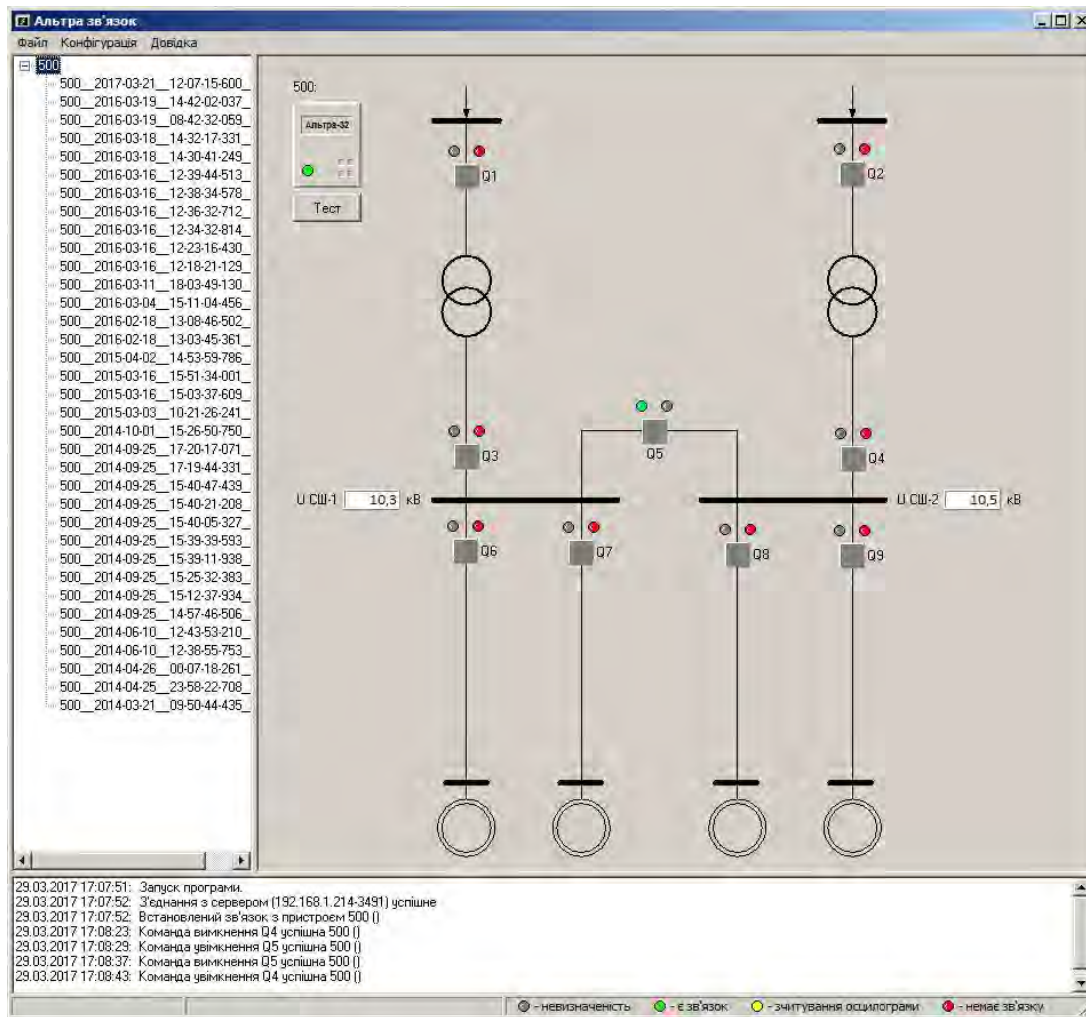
Альтра зв'язок

Файл Конфігурація Довідка

500
500_2017-03-21_12-07-15-600_
500_2016-03-19_14-42-02-037_
500_2016-03-19_08-42-32-059_
500_2016-03-18_14-32-17-331_
500_2016-03-18_14-30-41-249_
500_2016-03-16_12-39-44-513_
500_2016-03-16_12-38-34-578_
500_2016-03-16_12-36-32-712_
500_2016-03-16_12-34-32-814_
500_2016-03-16_12-23-16-430_
500_2016-03-16_12-18-21-129_
500_2016-03-11_18-03-49-130_
500_2016-03-04_15-11-04-456_
500_2016-02-18_13-08-46-502_
500_2016-02-18_13-03-45-361_
500_2015-04-02_14-53-59-786_
500_2015-03-16_15-51-34-001_
500_2015-03-16_15-03-37-609_
500_2015-03-03_10-21-26-241_
500_2014-10-01_15-26-50-750_
500_2014-09-25_17-20-17-071_
500_2014-09-25_17-19-44-331_
500_2014-09-25_15-40-47-439_
500_2014-09-25_15-40-21-208_
500_2014-09-25_15-40-05-327_
500_2014-09-25_15-39-39-593_
500_2014-09-25_15-39-11-938_
500_2014-09-25_15-25-32-383_
500_2014-09-25_15-12-37-934_
500_2014-09-25_14-57-46-506_
500_2014-06-10_12-43-53-210_
500_2014-06-10_12-38-55-753_
500_2014-04-26_00-07-18-261_
500_2014-04-25_23-58-22-708_
500_2014-03-21_09-50-44-435_

500:
Альтра-32
Тест

Q1
Q2
Q3
Q5
Q4
U СШ-1 10,3 кВ
U СШ-2 10,5 кВ
Q6
Q7
Q8
Q9

29.03.2017 17:07:51: Запуск програми.
29.03.2017 17:07:52: З'єднання з сервером (192.168.1.214-3491) успішне
29.03.2017 17:07:52: Встановлений зв'язок з пристроєм 500 ()
29.03.2017 17:08:23: Команда вимкнення Q4 успішна 500 ()
29.03.2017 17:08:29: Команда увімкнення Q5 успішна 500 ()
29.03.2017 17:08:37: Команда вимкнення Q5 успішна 500 ()
29.03.2017 17:08:43: Команда увімкнення Q4 успішна 500 ()

- невизначеність - є зв'язок - зчитування осцилограми - немає зв'язку